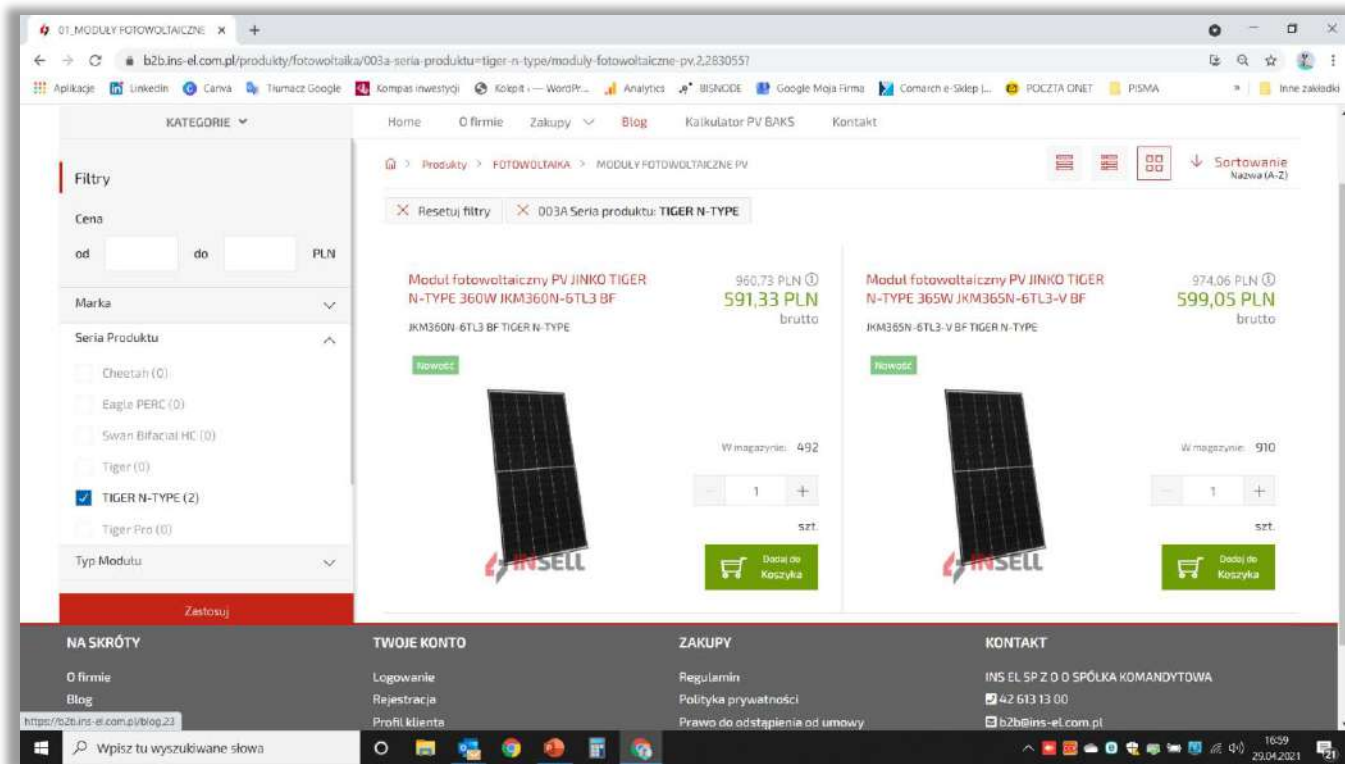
01_MODUŁY FOTOWOLTAICZNE ×
b2b.ins-el.com.pl/produkty/fotowoltaika/003a-seria-produktu=tiger-n-type/moduly-fotowoltaiczne-pv,2,2830557
Aplikacje Linkedin Canva Tłumacz Google Kompas inwestycji Kokpit ‹ — WordPr... Analytics BISNODE Google Moja Firma Comarch e-Sklep |... POCZTA ONET PISMA » Inne zakładki

KATEGORIE
Home O firmie Zakupy Blog Kalkulator PV BAKS Kontakt

Produkty > FOTOWOLTAIKA > MODUŁY FOTOWOLTAICZNE PV
Sortowanie
Nazwa (A-Z)

Filtry
Cena
od do PLN
Marka
Seria Produktu
Cheetah (0)
Eagle PERC (0)
Swan Bifacial HC (0)
Tiger (0)
TIGER N-TYPE (2)
Tiger Pro (0)
Typ Modułu
Zastosuj

Resetuj filtry
003A Seria produktu: TIGER N-TYPE

Moduł fotowoltaiczny PV JINKO TIGER N-TYPE 360W JKM360N-6TL3 BF
960,73 PLN
591,33 PLN
brutto
JKM360N-6TL3 BF TIGER N-TYPE
Nowość
W magazynie: 492
1
szt.
Dodaj do Koszyka
INSELL

Moduł fotowoltaiczny PV JINKO TIGER N-TYPE 365W JKM365N-6TL3-V BF
974,06 PLN
599,05 PLN
brutto
JKM365N-6TL3-V BF TIGER N-TYPE
Nowość
W magazynie: 910
1
szt.
Dodaj do Koszyka
INSELL

NA SKRÓTY
O firmie
Blog

TWOJE KONTO
Logowanie
Rejestracja
Profil klienta

ZAKUPY
Regulamin
Polityka prywatności
Prawo do odstąpienia od umowy

KONTAKT
INS EL SP Z O O SPÓŁKA KOMANDYTOWA
42 613 13 00
b2b@ins-el.com.pl

https://b2b.ins-el.com.pl/blog,23
Wpisz tu wyszukiwane słowa
16:59
29.04.2021
21